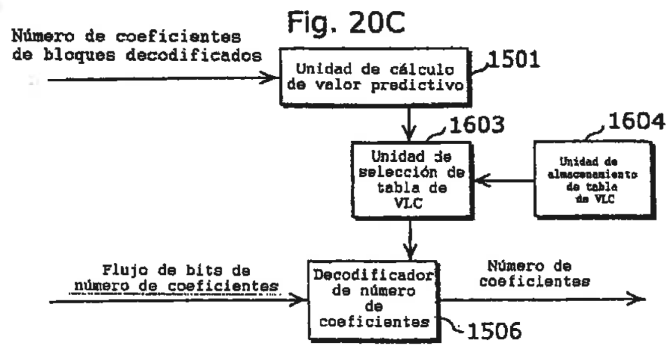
Fig. 20C

Número de coeficientes de bloques decodificados

Unidad de cálculo de valor predictivo

1501

1603

1604

Unidad de selección de tabla de VLC

Unidad de almacenamiento de tabla de VLC

Flujo de bits de número de coeficientes

Decodificador de número de coeficientes

Número de coeficientes

1506